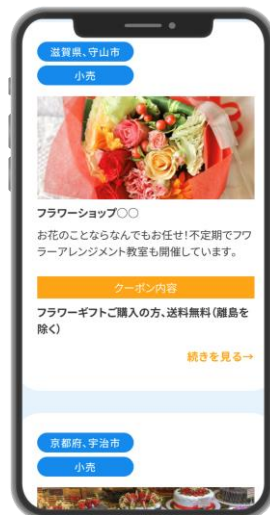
滋賀県、守山市

小売

フラワーショップ〇〇

お花のことならなんでもお任せ!不定期でフワラーアレンジメント教室も開催しています。

クーポン内容

フラワーギフトご購入の方、送料無料(離島を除く)

続きを見る→

京都府、宇治市

小売